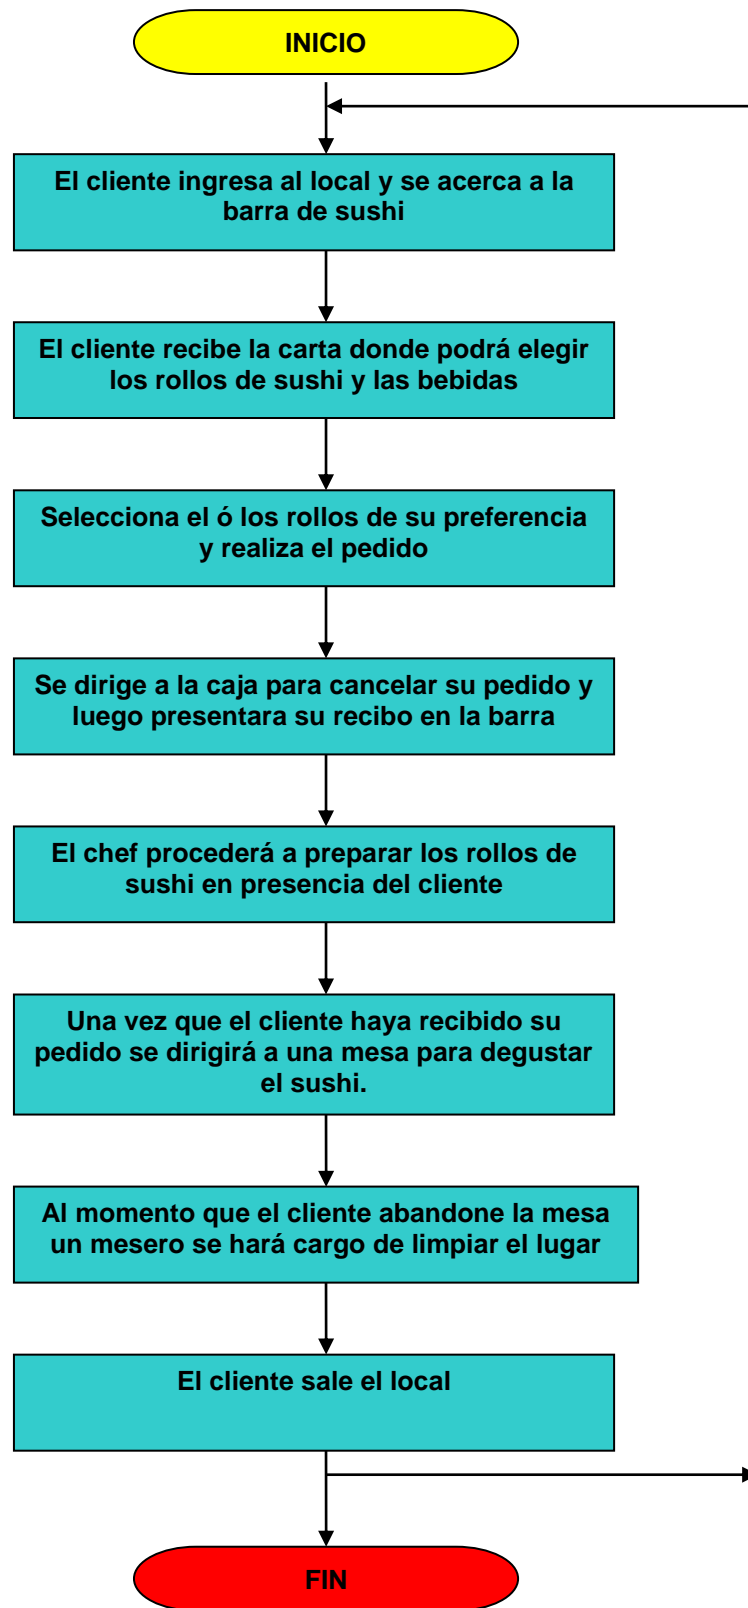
INICIO

El cliente ingresa al local y se acerca a la barra de sushi

El cliente recibe la carta donde podrá elegir los rollos de sushi y las bebidas

Selecciona el ó los rollos de su preferencia y realiza el pedido

Se dirige a la caja para cancelar su pedido y luego presentara su recibo en la barra

El chef procederá a preparar los rollos de sushi en presencia del cliente

Una vez que el cliente haya recibido su pedido se dirigirá a una mesa para degustar el sushi.

Al momento que el cliente abandone la mesa un mesero se hará cargo de limpiar el lugar

El cliente sale el local

FIN